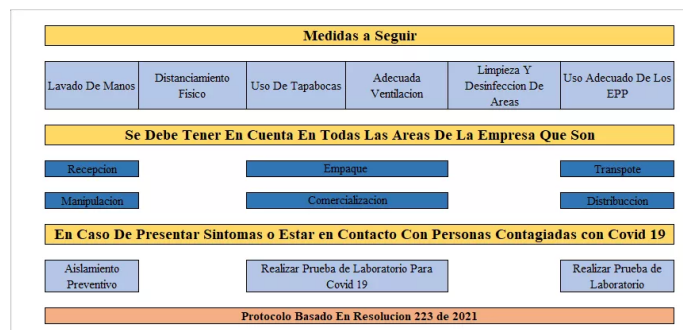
Medidas a Seguir

| Lavado De Manos | Distanciamiento Fisico | Uso De Tapabocas | Adecuada Ventilacion | Limpieza Y Desinfeccion De Areas | Uso Adecuado De Los EPP |
|---|---|---|---|---|---|

Se Debe Tener En Cuenta En Todas Las Areas De La Empresa Que Son

Recepcion

Empaque

Transpote

Manipulacion

Comercializacion

Distribuccion

En Caso De Presentar Sintomas o Estar en Contacto Con Personas Contagiadas con Covid 19

Aislamiento Preventivo

Realizar Prueba de Laboratorio Para Covid 19

Realizar Prueba de Laboratorio

Protocolo Basado En Resolucion 223 de 2021